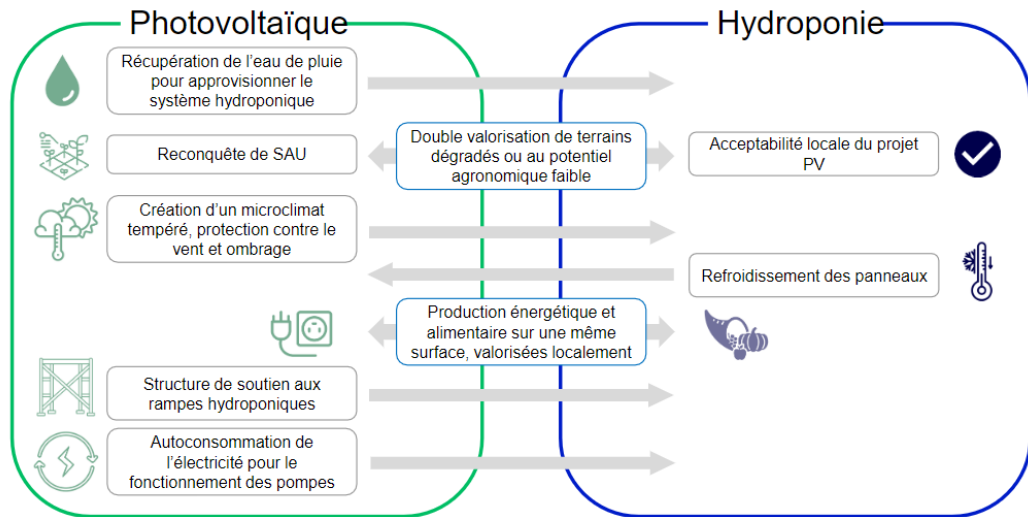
Photovoltaïque

Hydroponie

Récupération de l'eau de pluie pour approvisionner le système hydroponique

Reconquête de SAU

Double valorisation de terrains dégradés ou au potentiel agronomique faible

Acceptabilité locale du projet PV

Création d'un microclimat tempéré, protection contre le vent et ombrage

Refroidissement des panneaux

Production énergétique et alimentaire sur une même surface, valorisées localement

Structure de soutien aux rampes hydroponiques

Autoconsommation de l'électricité pour le fonctionnement des pompes